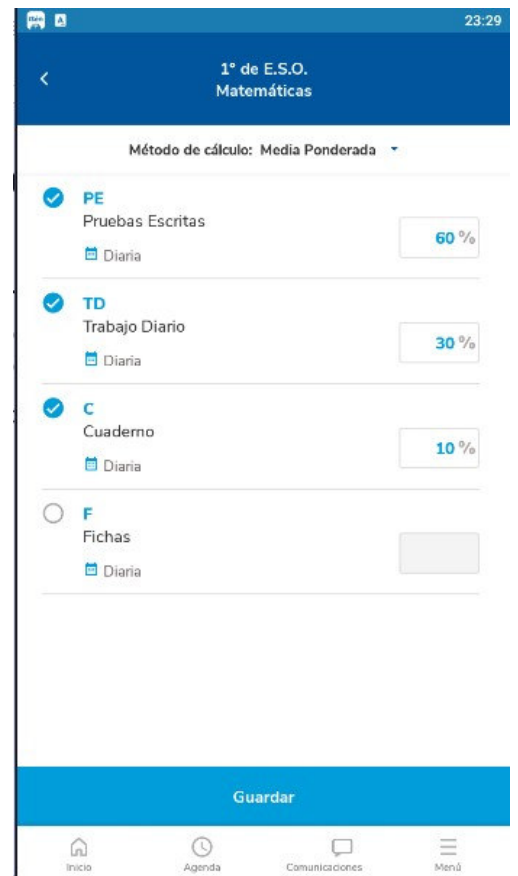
23:29

1º de E.S.O.
Matemáticas

Método de cálculo: Media Ponderada

PE
Pruebas Escritas
Diaria
60 %

TD
Trabajo Diario
Diaria
30 %

C
Cuaderno
Diaria
10 %

F
Fichas
Diaria

Guardar

Inicio
Agenda
Comunicaciones
Menú